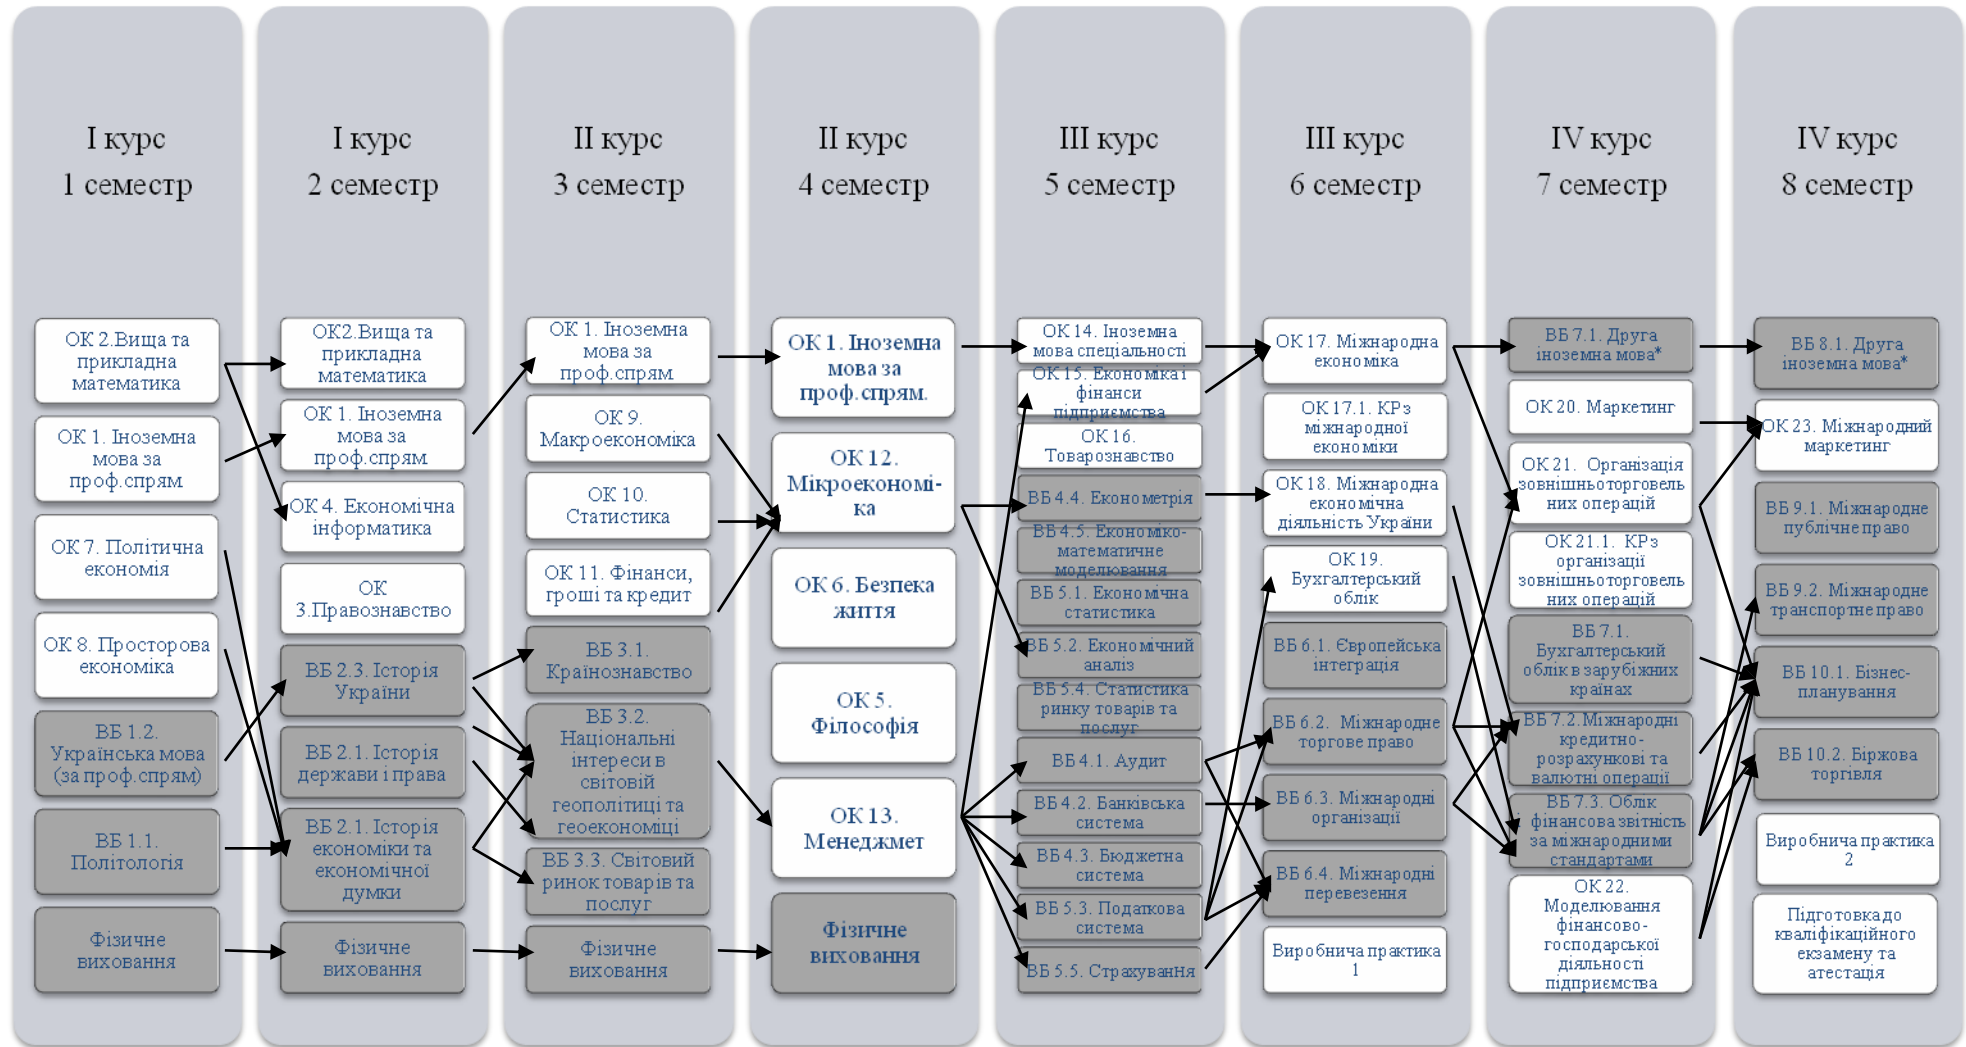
I курс
1 семестр

ОК 2.Вища та прикладна математика

ОК 1. Іноземна мова за проф.спрям

ОК 7. Політична економія

ОК 8. Просторова економіка

ВБ 1.2. Українська мова (за проф.спрям)

ВБ 1.1. Політологія

Фізичне виховання

I курс
2 семестр

ОК2.Вища та прикладна математика

ОК 1. Іноземна мова за проф.спрям

ОК 4. Економічна інформатика

ОК 3.Правознавство

ВБ 2.3. Історія України

ВБ 2.1. Історія держави і права

ВБ 2.1. Історія економіки та економічної думки

Фізичне виховання

II курс
3 семестр

ОК 1. Іноземна мова за проф.спрям

ОК 9. Макроекономіка

ОК 10. Статистика

ОК 11. Фінанси, гроші та кредит

ВБ 3.1. Країнознавство

ВБ 3.2. Національні інтереси в світовій геополітиці та геоекономіці

ВБ 3.3. Світовий ринок товарів та послуг

Фізичне виховання

II курс
4 семестр

ОК 1. Іноземна мова за проф. спрям.

ОК 12. Мікроекономіка

ОК 6. Безпека життя

ОК 5. Філософія

ОК 13. Менеджмет

Фізичне виховання

III курс
5 семестр

ОК 14. Іноземна мова спеціальності

ОК 15. Економіка і фінанси підприємства

ОК 16. Товарознавство

ВБ 4.4. Економетрія

ВБ 4.5. Економіко-математичне моделювання

ВБ 5.1. Економічна статистика

ВБ 5.2. Економічний аналіз

ВБ 5.4. Статистика ринку товарів та послуг

ВБ 4.1. Аудит

ВБ 4.2. Банківська система

ВБ 4.3. Бюджетна система

ВБ 5.3. Податкова система

ВБ 5.5. Страхування

III курс
6 семестр

ОК 17. Міжнародна економіка

ОК 17.1. КРз міжнародної економіки

ОК 18. Міжнародна економічна діяльність України

ОК 19. Бухгалтерський облік

ВБ 6.1. Європейська інтеграція

ВБ 6.2. Міжнародне торгове право

ВБ 6.3. Міжнародні організації

ВБ 6.4. Міжнародні перевезення

Виробнича практика 1

IV курс
7 семестр

ВБ 7.1. Друга іноземна мова*

ОК 20. Маркетинг

ОК 21. Організація зовнішньоторговельних операцій

ОК 21.1. КРз організації зовнішньоторговельних операцій

ВБ 7.1. Бухгалтерський облік в зарубіжних країнах

ВБ 7.2. Міжнародні кредитно-розрахункові та валютні операції

ВБ 7.3. Облік фінансова звітність за міжнародними стандартами

ОК 22. Моделювання фінансово-господарської діяльності підприємства

IV курс
8 семестр

ВБ 8.1. Друга іноземна мова*

ОК 23. Міжнародний маркетинг

ВБ 9.1. Міжнародне публічне право

ВБ 9.2. Міжнародне транспортне право

ВБ 10.1. Бізнес-планування

ВБ 10.2. Біржова торгівля

Виробнича практика 2

Підготовка до кваліфікаційного екзамену та атестація